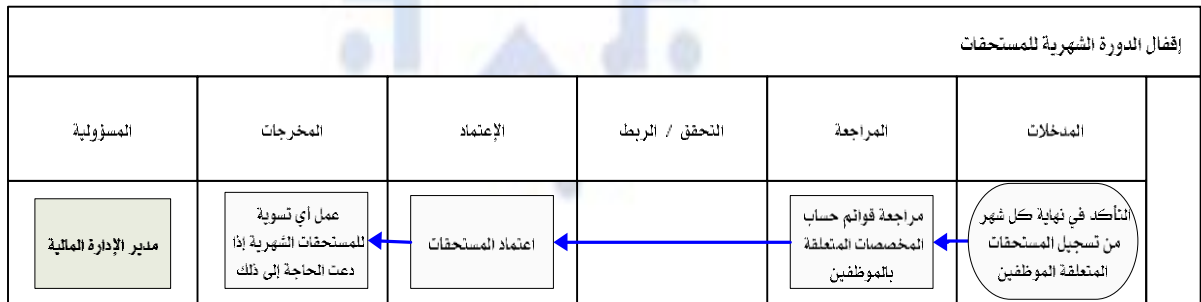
إقفال الدورة الشهرية للمستحقات

| المدخلات | المراجعة | التحقق / الربط | الإعتماد | المخرجات | المسؤولية |
|---|---|---|---|---|---|
| التأكد في نهاية كل شهر من تسجيل المستحقات المتعلقة الموظفين | مراجعة قوائم حساب المخصصات المتعلقة بالموظفين | | اعتماد المستحقات | عمل أي تسوية للمستحقات الشهرية إذا دعت الحاجة إلى ذلك | مدير الإدارة المالية |